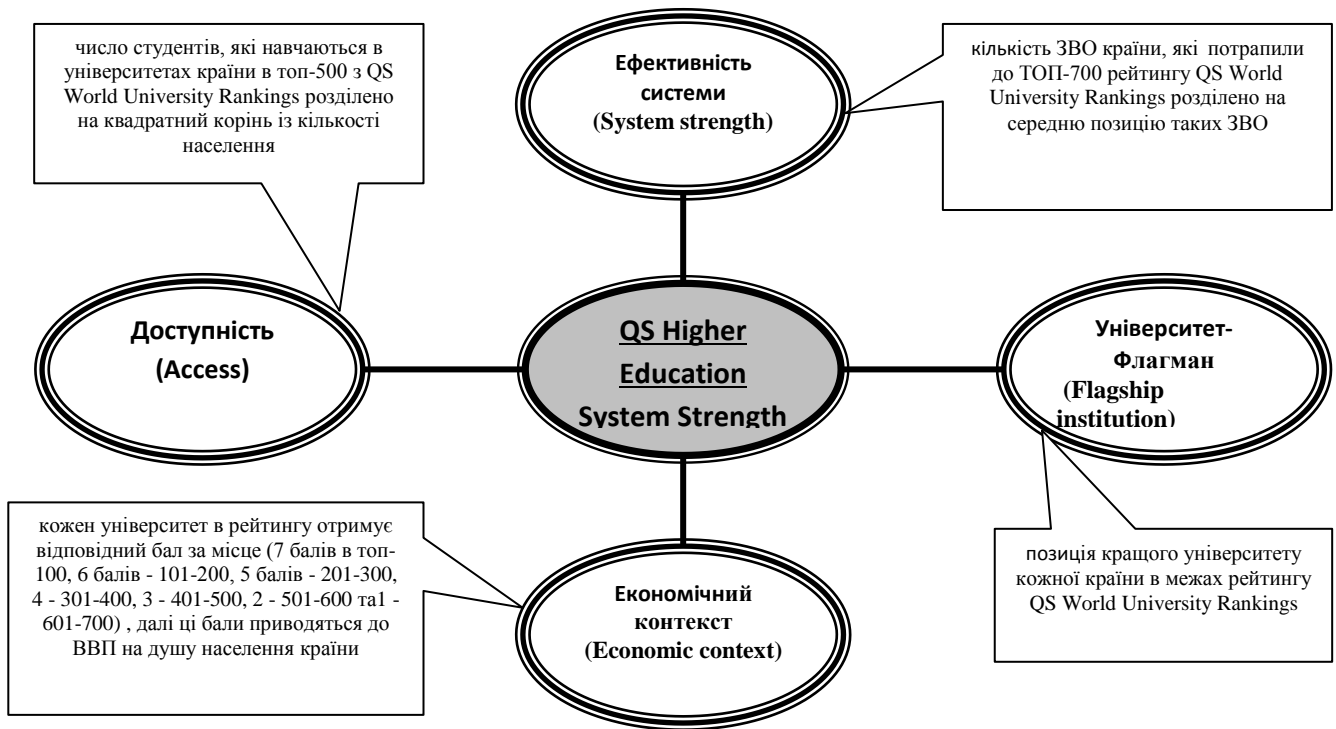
число студентів, які навчаються в університетах країни в топ-500 з QS World University Rankings розділено на квадратний корінь із кількості населення

Ефективність системи (System strength)

кількість ЗВО країни, які потрапили до ТОП-700 рейтингу QS World University Rankings розділено на середню позицію таких ЗВО

Доступність (Access)

QS Higher Education System Strength

Університет-Флагман (Flagship institution)

кожен університет в рейтингу отримує відповідний бал за місце (7 балів в топ-100, 6 балів - 101-200, 5 балів - 201-300, 4 - 301-400, 3 - 401-500, 2 - 501-600 та1 - 601-700) , далі ці бали приводяться до ВВП на душу населення країни

Економічний контекст (Economic context)

позиція кращого університету кожної країни в межах рейтингу QS World University Rankings